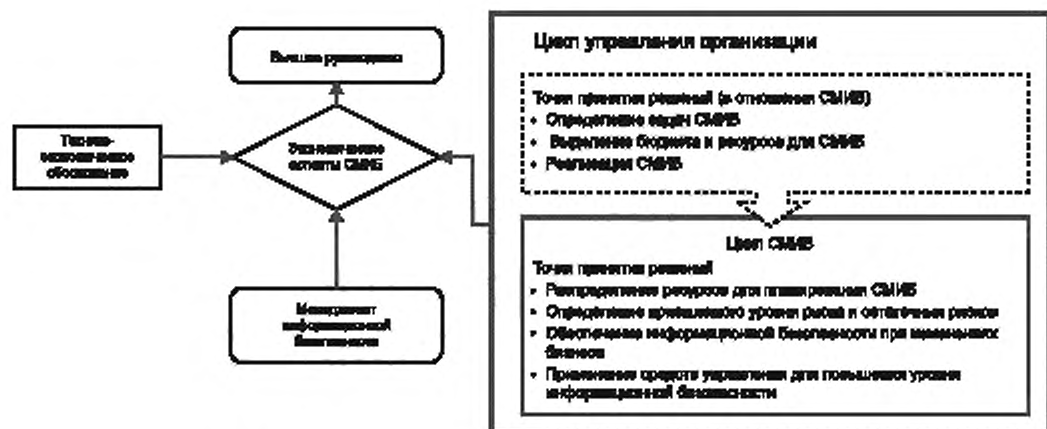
Высшее руководство

Технико-экономическое обоснование

Экономическая оценка СМИБ

Менеджмент информационной безопасности

Цикл управления организации

Точки принятия решений (в отношении СМИБ)
• Определение задач СМИБ
• Выделение бюджета и ресурсов для СМИБ
• Реализация СМИБ

Цикл СМИБ

Точки принятия решений
• Распределение ресурсов для планирования СМИБ
• Определение приемлемого уровня риска и остаточных рисков
• Обеспечение информационной безопасности при изменениях бизнеса
• Применение средств управления для повышения уровня информационной безопасности